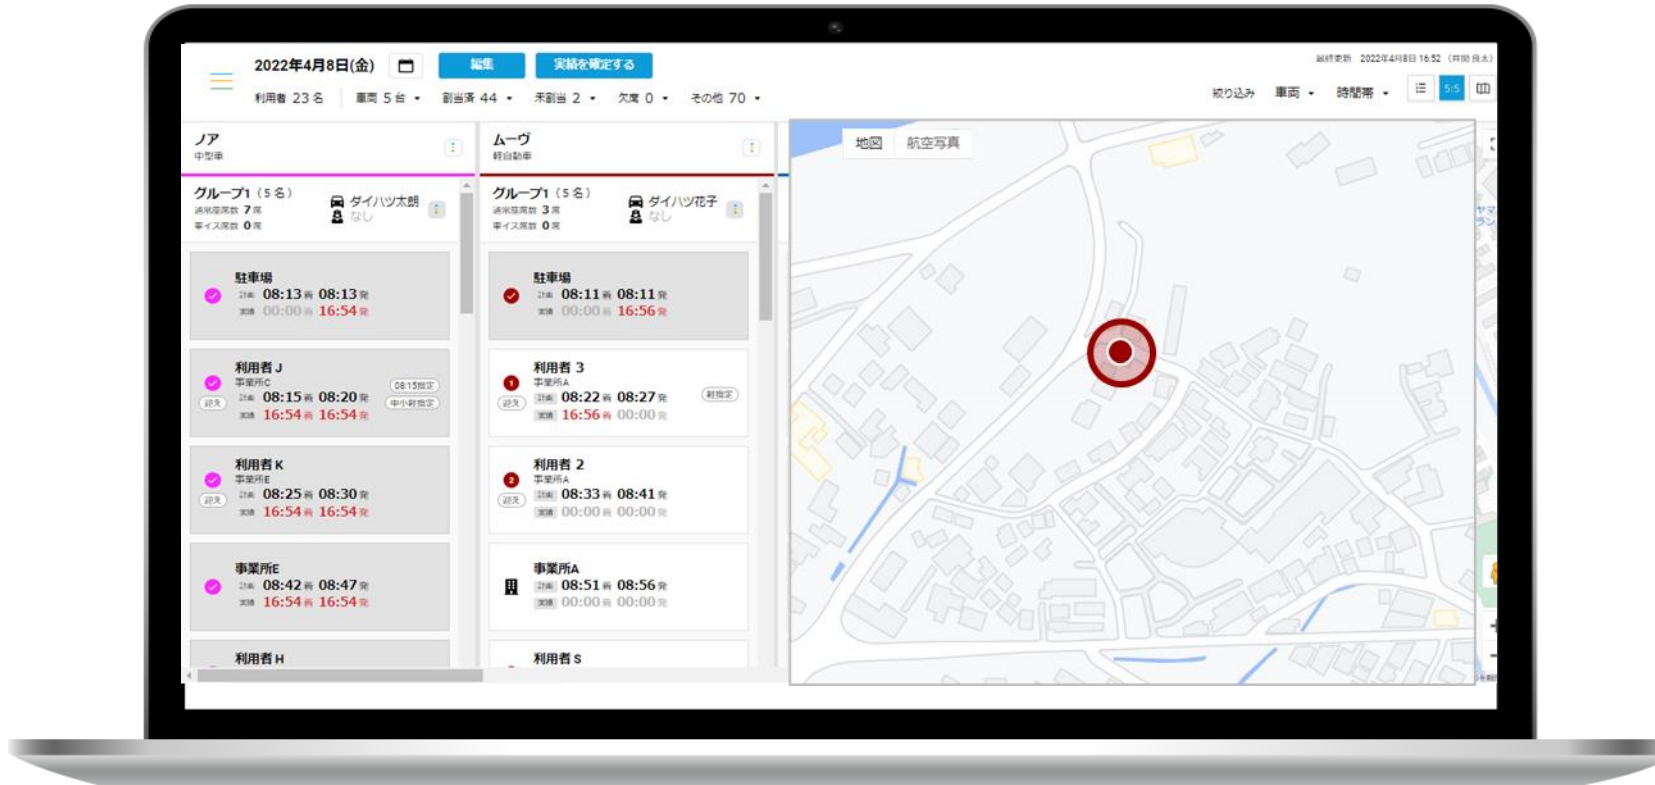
2022年4月8日(金)

編集

実績を確定する

最終更新 2022年4月8日 16:52 (井関 良太)

利用者 23名　車両 5台　割当済 44　未割当 2　欠席 0　その他 70

絞り込み　車両　時間帯

ノア
中型車

グループ1（5名）
通常座席数 7席
車イス席数 0席
ダイハツ太郎
なし

駐車場
計画 08:13着 08:13発
実績 00:00着 16:54発

利用者 J
事業所C
迎え
計画 08:15着 08:20発
実績 16:54着 16:54発
08:15指定
中小時指定

利用者 K
事業所E
迎え
計画 08:25着 08:30発
実績 16:54着 16:54発

事業所E
計画 08:42着 08:47発
実績 16:54着 16:54発

利用者 H

ムーヴ
軽自動車

グループ1（5名）
通常座席数 3席
車イス席数 0席
ダイハツ花子
なし

駐車場
計画 08:11着 08:11発
実績 00:00着 16:56発

利用者 3
事業所A
迎え
計画 08:22着 08:27発
実績 16:56着 00:00発
時指定

利用者 2
事業所A
迎え
計画 08:33着 08:41発
実績 00:00着 00:00発

事業所A
計画 08:51着 08:56発
実績 00:00着 00:00発

利用者 S

地図　航空写真